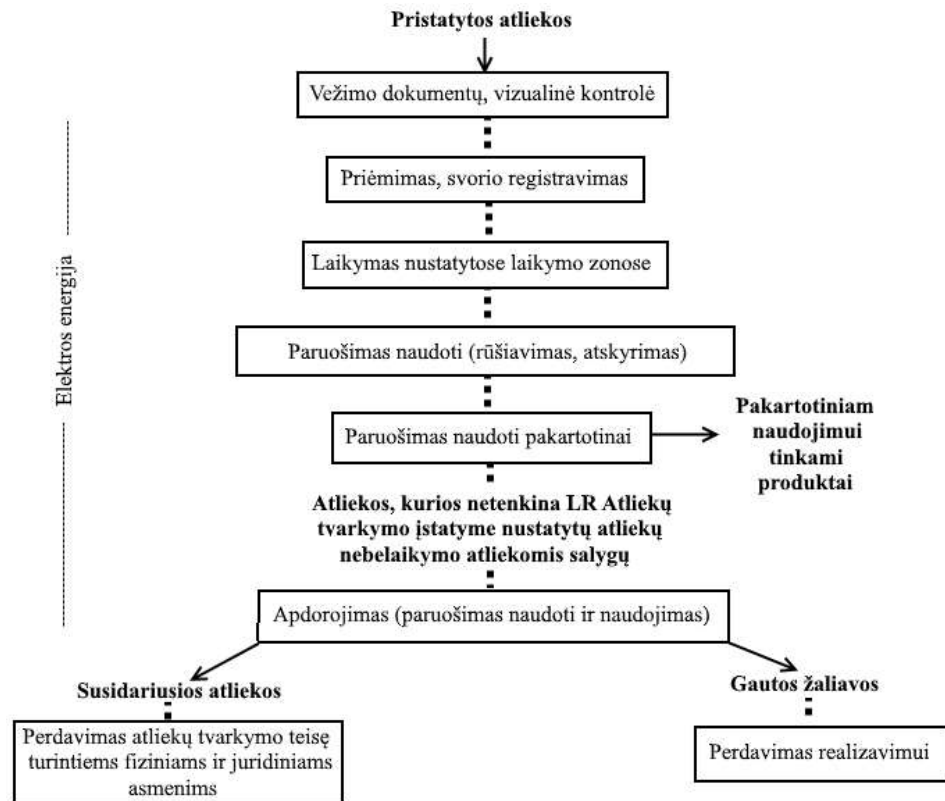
Pristatytos atliekos

Vežimo dokumentų, vizualinė kontrolė

Priėmimas, svorio registravimas

Laikymas nustatytose laikymo zonose

Paruošimas naudoti (rūšiavimas, atskyrimas)

Paruošimas naudoti pakartotinai

Pakartotiniam naudojimui tinkami produktai

Atliekos, kurios netenkina LR Atliekų tvarkymo įstatyme nustatytų atliekų nebelaikymo atliekomis salygų

Apdorojimas (paruošimas naudoti ir naudojimas)

Susidariusios atliekos

Perdavimas atliekų tvarkymo teisę turintiems fiziniams ir juridiniams asmenims

Gautos žaliavos

Perdavimas realizavimui

Elektros energija